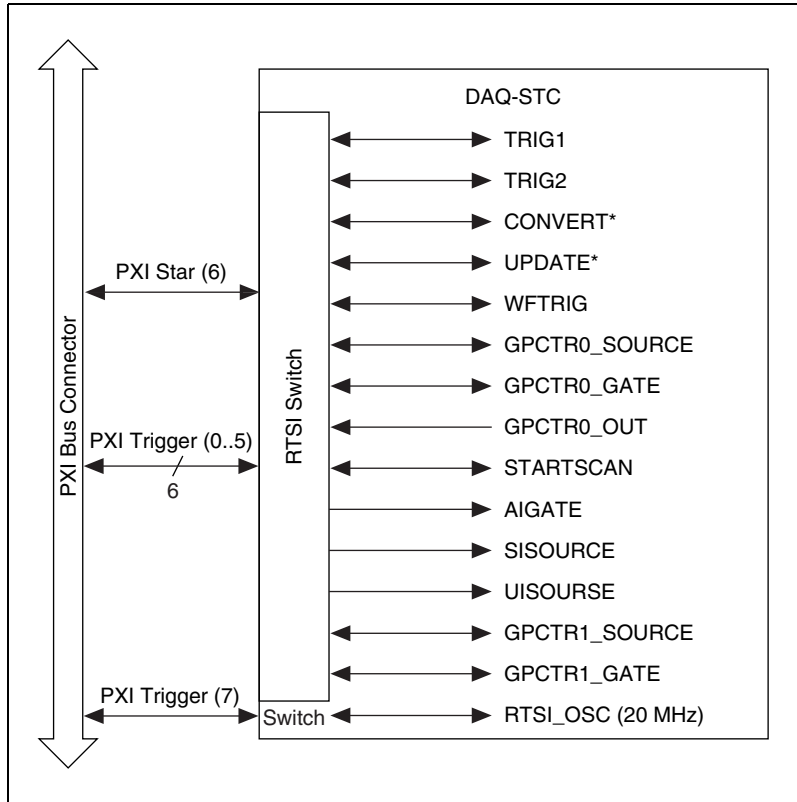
PXI Bus Connector

DAQ-STC

PXI Star (6)

PXI Trigger (0..5)
6

PXI Trigger (7)

RTSI Switch

Switch

TRIG1
TRIG2
CONVERT*
UPDATE*
WFTRIG
GPCTR0_SOURCE
GPCTR0_GATE
GPCTR0_OUT
STARTSCAN
AIGATE
SISOURCE
UISOURSE
GPCTR1_SOURCE
GPCTR1_GATE
RTSI_OSC (20 MHz)